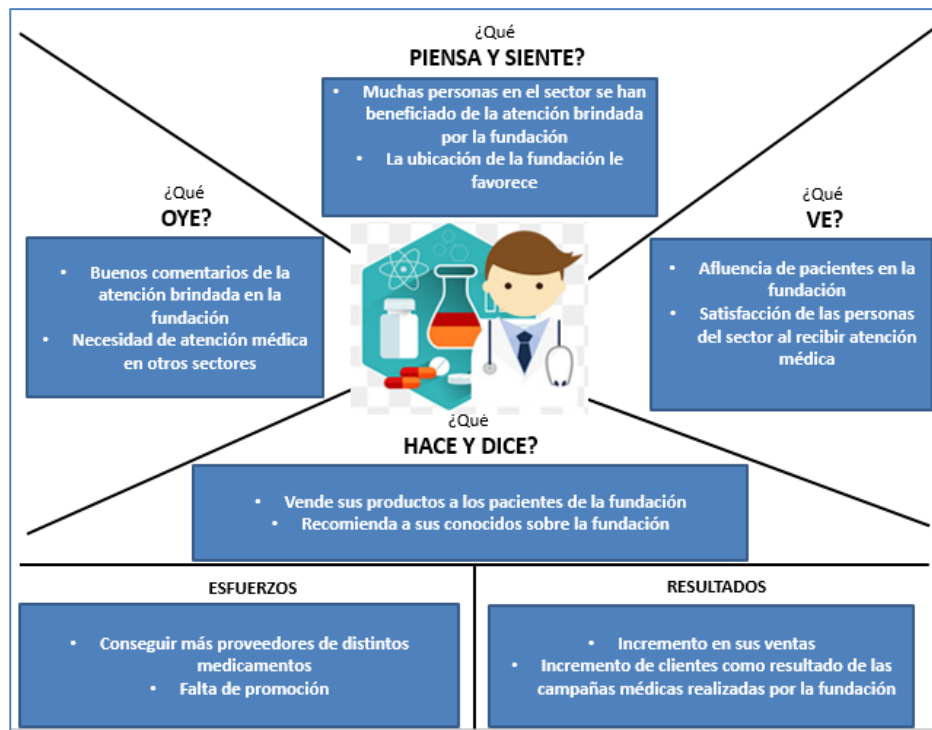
¿Qué
PIENSA Y SIENTE?

• Muchas personas en el sector se han beneficiado de la atención brindada por la fundación
• La ubicación de la fundación le favorece

¿Qué
OYE?

• Buenos comentarios de la atención brindada en la fundación
• Necesidad de atención médica en otros sectores

¿Qué
VE?

• Afluencia de pacientes en la fundación
• Satisfacción de las personas del sector al recibir atención médica

¿Qué
HACE Y DICE?

• Vende sus productos a los pacientes de la fundación
• Recomienda a sus conocidos sobre la fundación

ESFUERZOS

• Conseguir más proveedores de distintos medicamentos
• Falta de promoción

RESULTADOS

• Incremento en sus ventas
• Incremento de clientes como resultado de las campañas médicas realizadas por la fundación